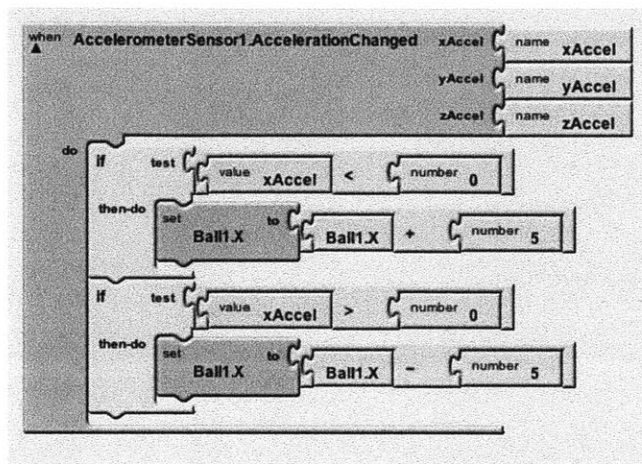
when AccelerometerSensor1.AccelerationChanged xAccel name xAccel
yAccel name yAccel
zAccel name zAccel

do
if test value xAccel < number 0
then-do set Ball1.X to Ball1.X + number 5

if test value xAccel > number 0
then-do set Ball1.X to Ball1.X - number 5